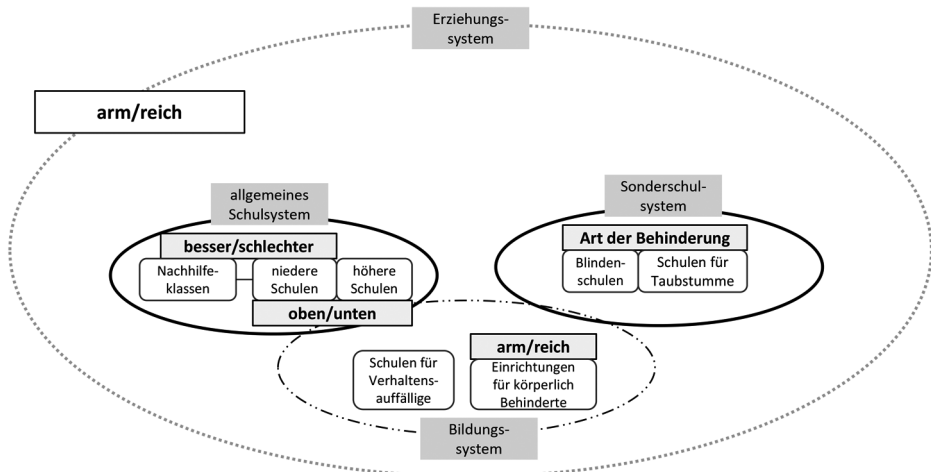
Erziehungssystem

arm/reich

allgemeines Schulsystem

besser/schlechter

Nachhilfeklassen

niedere Schulen

höhere Schulen

oben/unten

Sonderschulsystem

Art der Behinderung

Blindenschulen

Schulen für Taubstumme

Schulen für Verhaltensauffällige

arm/reich

Einrichtungen für körperlich Behinderte

Bildungssystem